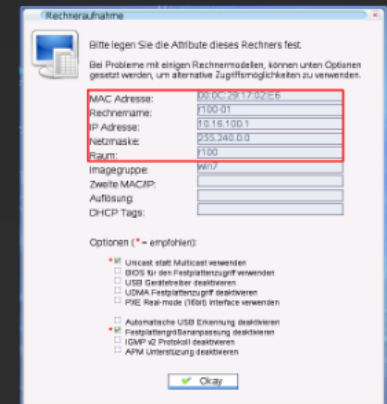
Rechneraufnahme

Bitte legen Sie die Attribute dieses Rechners fest.

Bei Probleme mit einigen Rechnermodellen, können unten Optionen gesetzt werden, um alternative Zugriffsmöglichkeiten zu verwenden.

MAC Adresse: 00:0C:29:17:02:E6
Rechnername: r100-01
IP Adresse: 10.16.100.1
Netzmaske: 255.240.0.0
Raum: r100
Imagegruppe: win7
Zweite MAC/IP:
Auflösung:
DHCP Tags:

Optionen (* = empfohlen):

* Unicast statt Multicast verwenden
BIOS für den Festplattenzugriff verwenden
USB Gerätetreiber deaktivieren
UDMA Festplattenzugriff deaktivieren
PXE Real-mode (16bit) interface verwenden

Automatische USB Erkennung deaktivieren
* Festplattengrößenanpassung deaktivieren
IGMP v2 Protokoll deaktivieren
APM Unterstützung deaktivieren

Okay